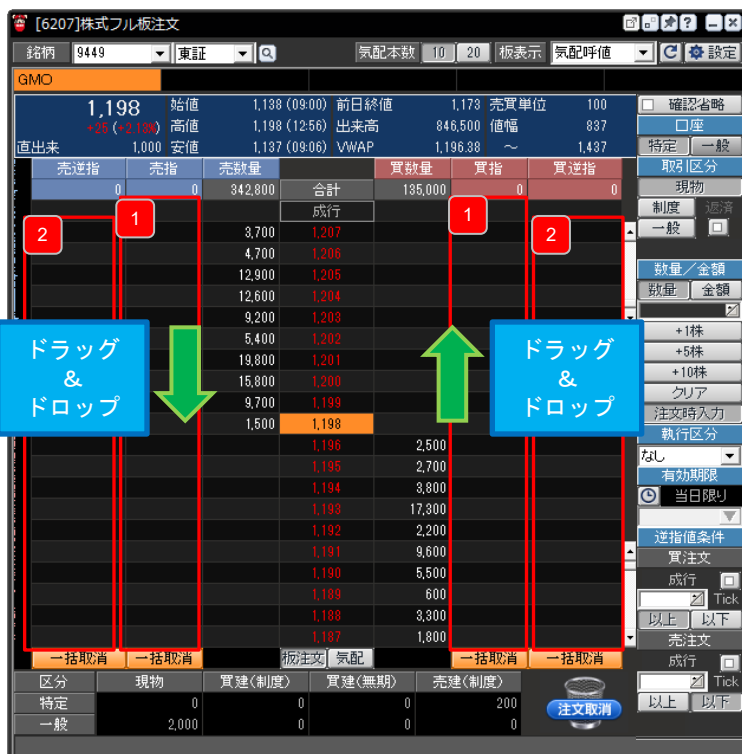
[6207]株式フル板注文

銘柄 9449 東証 気配本数 10 20 板表示 気配呼値 設定

GMO

1,198 +25 (+2.13%) 始値 1,138 (09:00) 高値 1,198 (12:56) 安値 1,137 (09:06) 前日終値 1,173 出来高 846,500 VWAP 1,196.38 売買単位 100 値幅 837 ～ 1,437

直出来 1,000

| 売逆指 | 売指 | 売数量 | | 買数量 | 買指 | 買逆指 |
|---|---|---|---|---|---|---|
| 0 | 0 | 342,800 | 合計 | 135,000 | 0 | 0 |
| | | | 成行 | | | |
| | | 3,700 | 1,207 | | | |
| | | 4,700 | 1,206 | | | |
| | | 12,900 | 1,205 | | | |
| | | 12,600 | 1,204 | | | |
| | | 9,200 | 1,203 | | | |
| | | 5,400 | 1,202 | | | |
| | | 19,800 | 1,201 | | | |
| | | 15,800 | 1,200 | | | |
| | | 9,700 | 1,199 | | | |
| | | 1,500 | 1,198 | | | |
| | | | 1,196 | 2,500 | | |
| | | | 1,195 | 2,700 | | |
| | | | 1,194 | 3,800 | | |
| | | | 1,193 | 17,300 | | |
| | | | 1,192 | 2,200 | | |
| | | | 1,191 | 9,600 | | |
| | | | 1,190 | 5,500 | | |
| | | | 1,189 | 600 | | |
| | | | 1,188 | 3,300 | | |
| | | | 1,187 | 1,800 | | |

2 1 1 2

ドラッグ & ドロップ

ドラッグ & ドロップ

一括取消 一括取消 板注文 気配 一括取消 一括取消

| 区分 | 現物 | 買建(制度) | 買建(無期) | 売建(制度) |
|---|---|---|---|---|
| 特定 | 0 | 0 | 0 | 200 |
| 一般 | 2,000 | 0 | 0 | 0 |

注文取消

確認省略
口座
特定 一般
取引区分
現物
制度 逆済
一般
数量／金額
数量 金額
+1株
+5株
+10株
クリア
注文時入力
執行区分
なし
有効期限
当日限り
逆指値条件
買注文
成行
Tick
以上 以下
売注文
成行
Tick
以上 以下